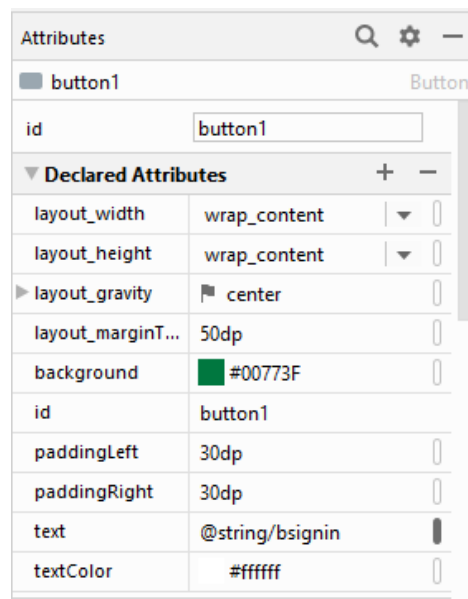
Attributes

button1 Button

| id | button1 |
|---|---|

Declared Attributes + −

| | |
|---|---|
| layout_width | wrap_content |
| layout_height | wrap_content |
| layout_gravity | center |
| layout_marginT... | 50dp |
| background | #00773F |
| id | button1 |
| paddingLeft | 30dp |
| paddingRight | 30dp |
| text | @string/bsignin |
| textColor | #ffffff |